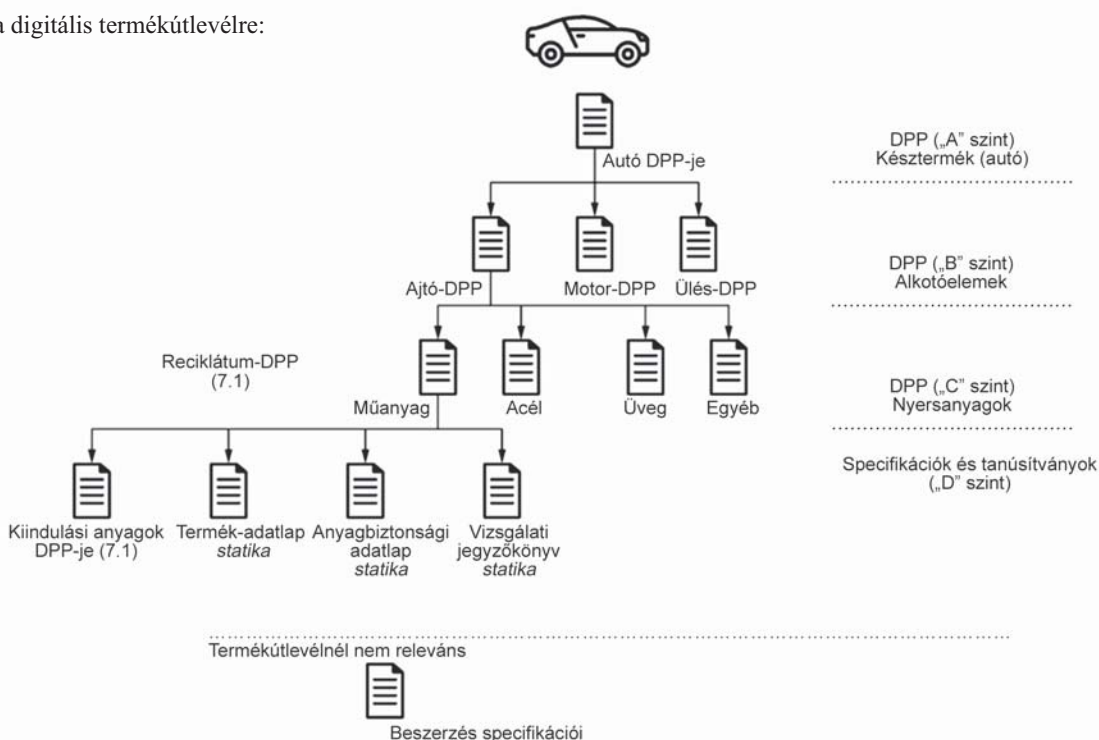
a digitális termékútlevélre:

Autó DPP-je

DPP („A" szint)
Késztermék (autó)

Ajtó-DPP

Motor-DPP

Ülés-DPP

DPP („B" szint)
Alkotóelemek

Reciklátum-DPP (7.1)

Műanyag

Acél

Üveg

Egyéb

DPP („C" szint)
Nyersanyagok

Specifikációk és tanúsítványok („D" szint)

Kiindulási anyagok DPP-je (7.1)

Termék-adatlap
*statika*

Anyagbiztonsági adatlap
*statika*

Vizsgálati jegyzőkönyv
*statika*

Termékútlevélnél nem releváns

Beszerzés specifikációi